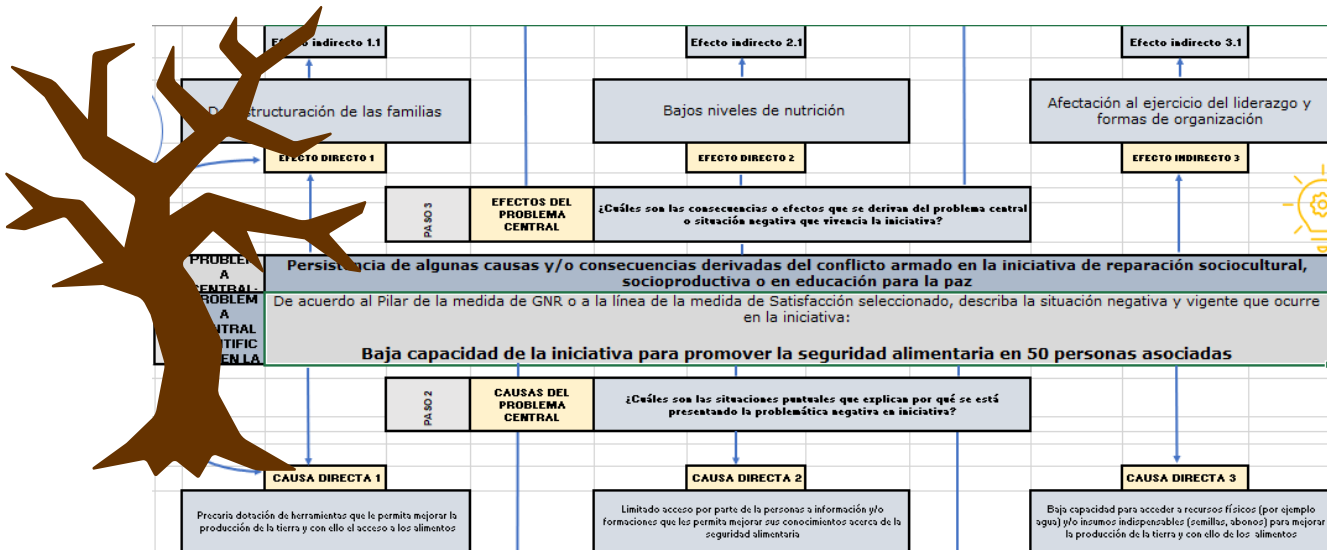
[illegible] indirecto 1.1

Efecto indirecto 2.1

Efecto indirecto 3.1

D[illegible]structuración de las familias

Bajos niveles de nutrición

Afectación al ejercicio del liderazgo y formas de organización

EFECTO DIRECTO 1

EFECTO DIRECTO 2

EFECTO INDIRECTO 3

PASO 3

EFECTOS DEL PROBLEMA CENTRAL

¿Cuáles son las consecuencias o efectos que se derivan del problema central o situación negativa que vivencia la iniciativa?

PROBLEMA CENTRAL: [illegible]ROBLEMA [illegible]NTRAL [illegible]TIFIC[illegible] EN LA

Persist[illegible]cia de algunas causas y/o consecuencias derivadas del conflicto armado en la iniciativa de reparación sociocultural, socioproductiva o en educación para la paz

De acuerdo al Pilar de la medida de GNR o a la línea de la medida de Satisfacción seleccionado, describa la situación negativa y vigente que ocurre en la iniciativa:

Baja capacidad de la iniciativa para promover la seguridad alimentaria en 50 personas asociadas

PASO 2

CAUSAS DEL PROBLEMA CENTRAL

¿Cuáles son las situaciones puntuales que explican por qué se está presentando la problemática negativa en iniciativa?

CAUSA DIRECTA 1

CAUSA DIRECTA 2

CAUSA DIRECTA 3

Precaria dotación de herramientas que le permita mejorar la producción de la tierra y con ello el acceso a los alimentos

Limitado acceso por parte de la personas a información y/o formaciones que les permita mejorar sus conocimientos acerca de la seguridad alimentaria

Baja capacidad para acceder a recursos físicos (por ejemplo agua) y/o insumos indispensables (semillas, abonos) para mejorar la producción de la tierra y con ello de los alimentos